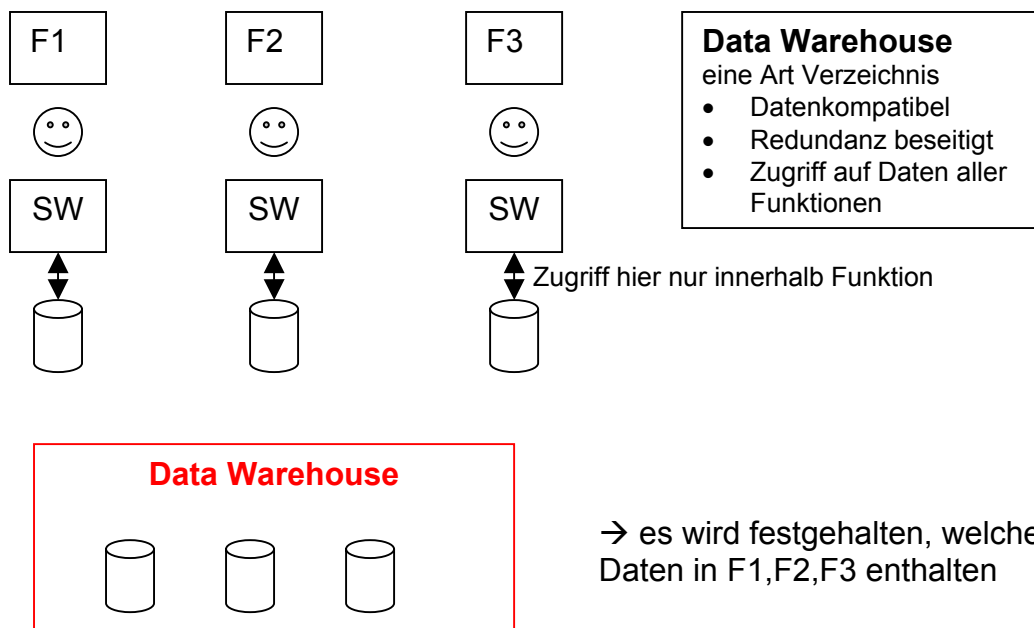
F1

F2

F3

**Data Warehouse**
eine Art Verzeichnis
- Datenkompatibel
- Redundanz beseitigt
- Zugriff auf Daten aller Funktionen

SW

SW

SW

Zugriff hier nur innerhalb Funktion

Data Warehouse

→ es wird festgehalten, welche
Daten in F1,F2,F3 enthalten